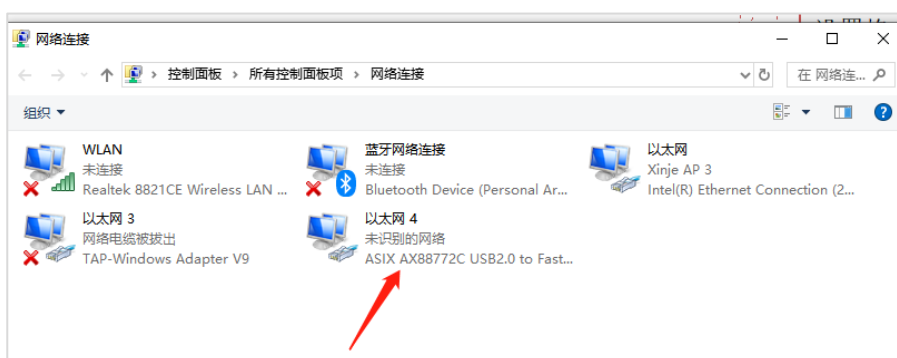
网络连接

控制面板 > 所有控制面板项 > 网络连接

在 网络连... 

组织 ▾

WLAN
未连接
Realtek 8821CE Wireless LAN ...

蓝牙网络连接
未连接
Bluetooth Device (Personal Ar...

以太网
Xinje AP 3
Intel(R) Ethernet Connection (2...

以太网 3
网络电缆被拔出
TAP-Windows Adapter V9

以太网 4
未识别的网络
ASIX AX88772C USB2.0 to Fast...